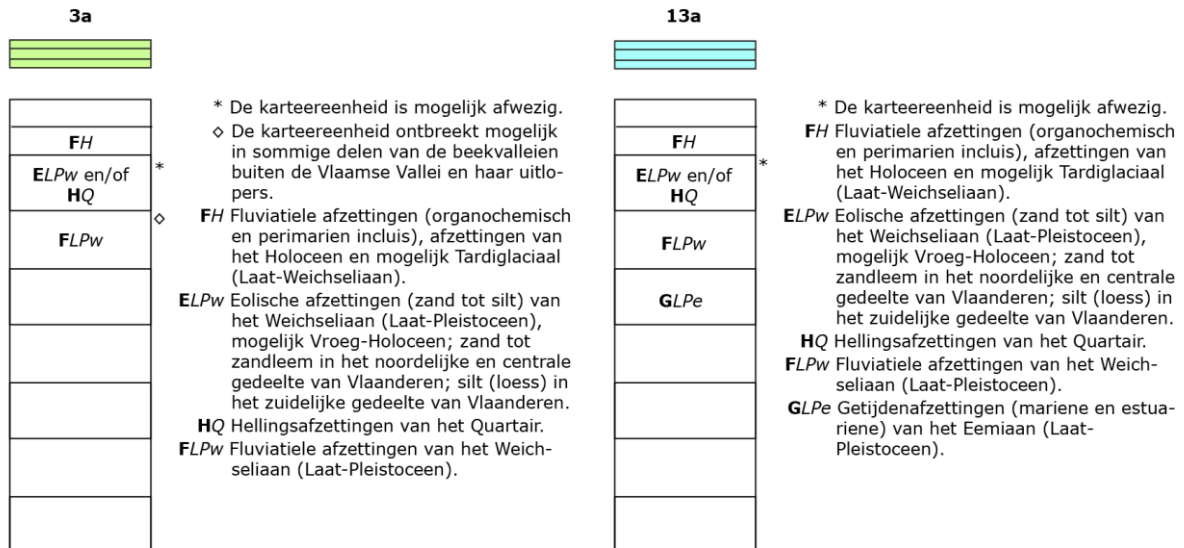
3a

F*H*

E*LPw* en/of H*Q*

*

◇

F*LPw*

* De karteereenheid is mogelijk afwezig.

◇ De karteereenheid ontbreekt mogelijk in sommige delen van de beekvalleien buiten de Vlaamse Vallei en haar uitlopers.

F*H* Fluviatiele afzettingen (organochemisch en perimarien incluis), afzettingen van het Holoceen en mogelijk Tardiglaciaal (Laat-Weichseliaan).

E*LPw* Eolische afzettingen (zand tot silt) van het Weichseliaan (Laat-Pleistoceen), mogelijk Vroeg-Holoceen; zand tot zandleem in het noordelijke en centrale gedeelte van Vlaanderen; silt (loess) in het zuidelijke gedeelte van Vlaanderen.

H*Q* Hellingsafzettingen van het Quartair.

F*LPw* Fluviatiele afzettingen van het Weichseliaan (Laat-Pleistoceen).

13a

F*H*

E*LPw* en/of H*Q*

*

F*LPw*

G*LPe*

* De karteereenheid is mogelijk afwezig.

F*H* Fluviatiele afzettingen (organochemisch en perimarien incluis), afzettingen van het Holoceen en mogelijk Tardiglaciaal (Laat-Weichseliaan).

E*LPw* Eolische afzettingen (zand tot silt) van het Weichseliaan (Laat-Pleistoceen), mogelijk Vroeg-Holoceen; zand tot zandleem in het noordelijke en centrale gedeelte van Vlaanderen; silt (loess) in het zuidelijke gedeelte van Vlaanderen.

H*Q* Hellingsafzettingen van het Quartair.

F*LPw* Fluviatiele afzettingen van het Weichseliaan (Laat-Pleistoceen).

G*LPe* Getijdenafzettingen (mariene en estuariene) van het Eemiaan (Laat-Pleistoceen).